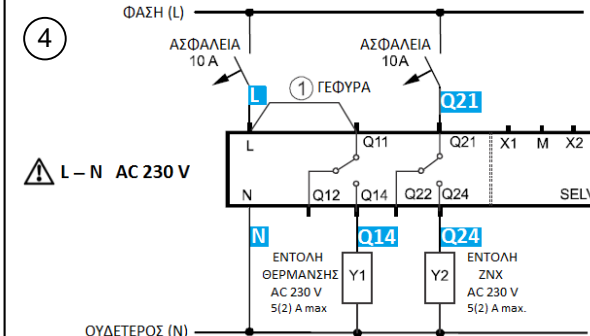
4

ΦΑΣΗ (L)

ΑΣΦΑΛΕΙΑ
10 A

ΑΣΦΑΛΕΙΑ
10A

L

1 ΓΕΦΥΡΑ

Q21

L

Q11

Q21

X1

M

X2

L – N AC 230 V

N

Q12

Q14

Q22

Q24

SELV

N

Q14

Q24

ΕΝΤΟΛΗ
ΘΕΡΜΑΝΣΗΣ
AC 230 V
5(2) A max

Y1

Y2

ΕΝΤΟΛΗ
ZNX
AC 230 V
5(2) A max.

ΟΥΔΕΤΕΡΟΣ (N)